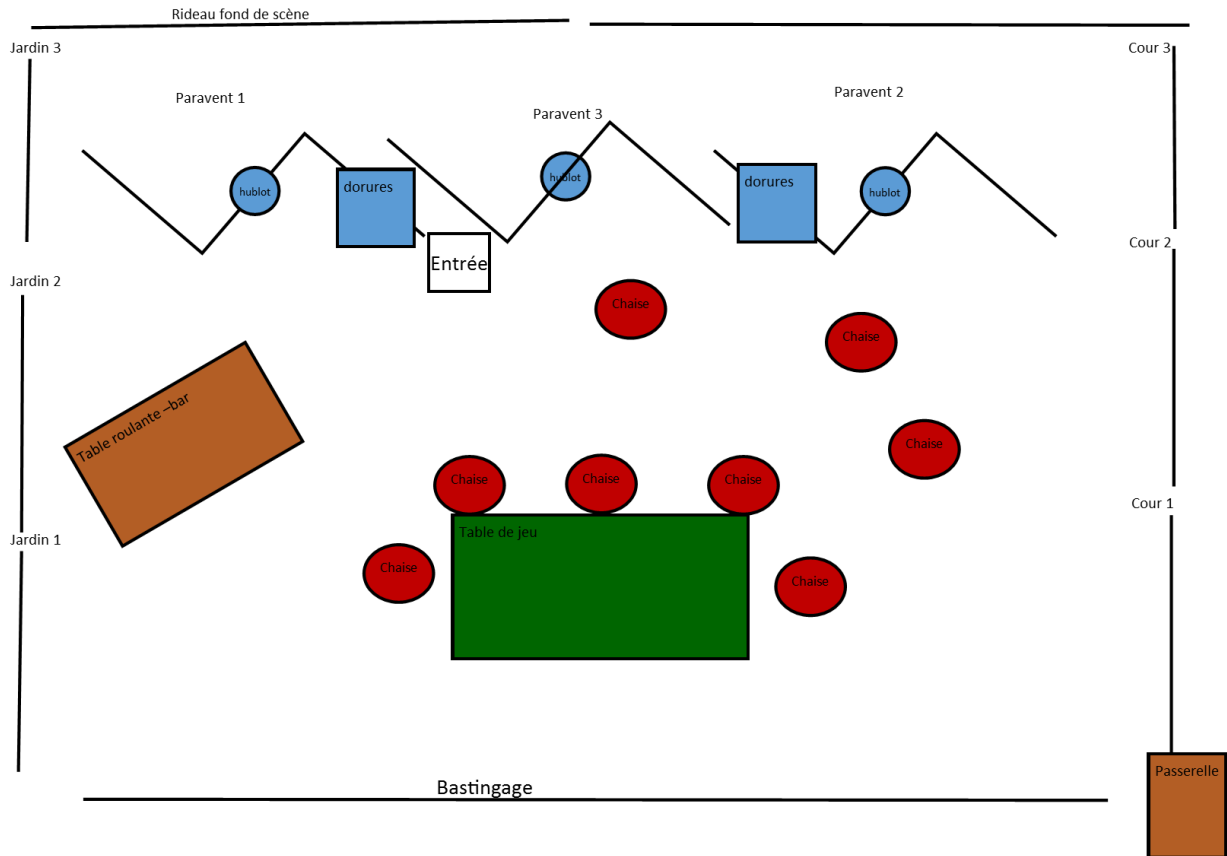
Rideau fond de scène

Jardin 3

Cour 3

Paravent 1

Paravent 3

Paravent 2

hublot

dorures

hublot

dorures

hublot

Entrée

Cour 2

Jardin 2

Chaise

Chaise

Table roulante –bar

Chaise

Chaise

Chaise

Chaise

Cour 1

Jardin 1

Table de jeu

Chaise

Chaise

Bastingage

Passerelle